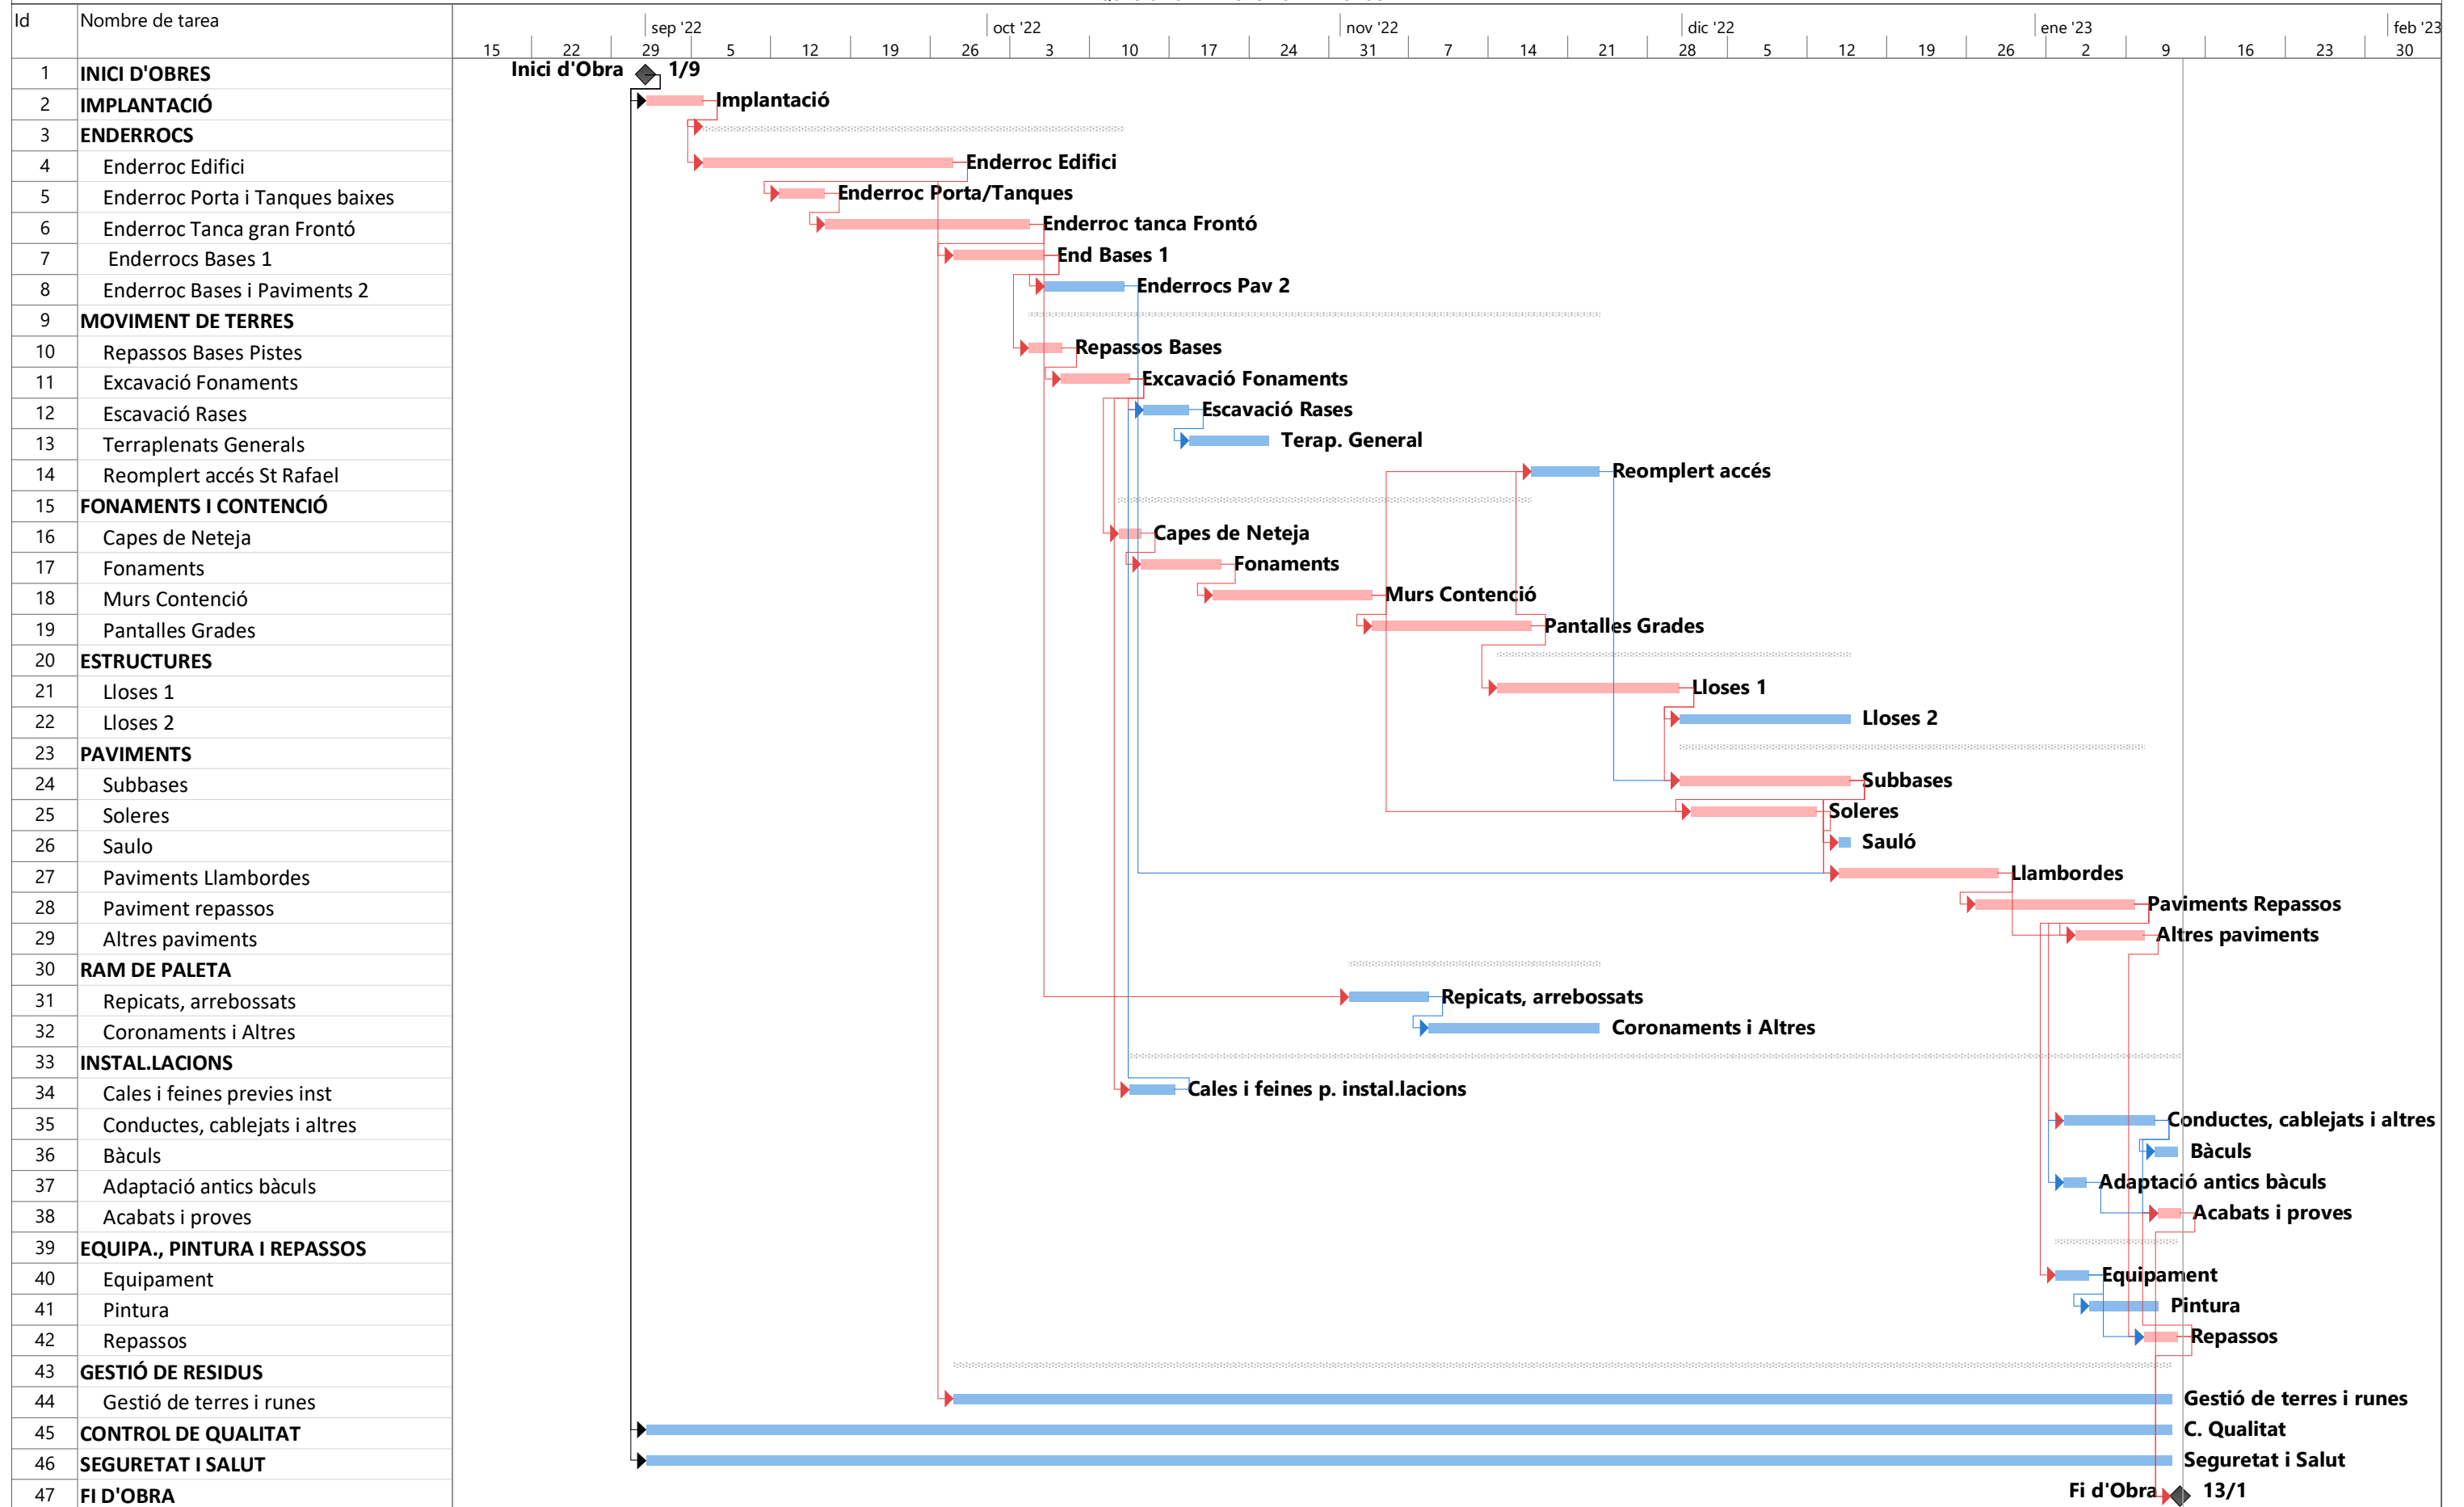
| Id | Nombre de tarea |
|---|---|
| 1 | INICI D'OBRES |
| 2 | IMPLANTACIÓ |
| 3 | ENDERROCS |
| 4 | Enderroc Edifici |
| 5 | Enderroc Porta i Tanques baixes |
| 6 | Enderroc Tanca gran Frontó |
| 7 | Enderrocs Bases 1 |
| 8 | Enderroc Bases i Paviments 2 |
| 9 | MOVIMENT DE TERRES |
| 10 | Repassos Bases Pistes |
| 11 | Excavació Fonaments |
| 12 | Escavació Rases |
| 13 | Terraplenats Generals |
| 14 | Reomplert accés St Rafael |
| 15 | FONAMENTS I CONTENCIÓ |
| 16 | Capes de Neteja |
| 17 | Fonaments |
| 18 | Murs Contenció |
| 19 | Pantalles Grades |
| 20 | ESTRUCTURES |
| 21 | Lloses 1 |
| 22 | Lloses 2 |
| 23 | PAVIMENTS |
| 24 | Subbases |
| 25 | Soleres |
| 26 | Saulo |
| 27 | Paviments Llambordes |
| 28 | Paviment repassos |
| 29 | Altres paviments |
| 30 | RAM DE PALETA |
| 31 | Repicats, arrebossats |
| 32 | Coronaments i Altres |
| 33 | INSTAL.LACIONS |
| 34 | Cales i feines previes inst |
| 35 | Conductes, cablejats i altres |
| 36 | Bàculs |
| 37 | Adaptació antics bàculs |
| 38 | Acabats i proves |
| 39 | EQUIPA., PINTURA I REPASSOS |
| 40 | Equipament |
| 41 | Pintura |
| 42 | Repassos |
| 43 | GESTIÓ DE RESIDUS |
| 44 | Gestió de terres i runes |
| 45 | CONTROL DE QUALITAT |
| 46 | SEGURETAT I SALUT |
| 47 | FI D'OBRA |

sep '22 oct '22 nov '22 dic '22 ene '23 feb '23
15 22 29 5 12 19 26 3 10 17 24 31 7 14 21 28 5 12 19 26 2 9 16 23 30

Inici d'Obra 1/9
Implantació
Enderroc Edifici
Enderroc Porta/Tanques
Enderroc tanca Frontó
End Bases 1
Enderrocs Pav 2
Repassos Bases
Excavació Fonaments
Escavació Rases
Terap. General
Reomplert accés
Capes de Neteja
Fonaments
Murs Contenció
Pantalles Grades
Lloses 1
Lloses 2
Subbases
Soleres
Sauló
Llambordes
Paviments Repassos
Altres paviments
Repicats, arrebossats
Coronaments i Altres
Cales i feines p. instal.lacions
Conductes, cablejats i altres
Bàculs
Adaptació antics bàculs
Acabats i proves
Equipament
Pintura
Repassos
Gestió de terres i runes
C. Qualitat
Seguretat i Salut
Fi d'Obra 13/1